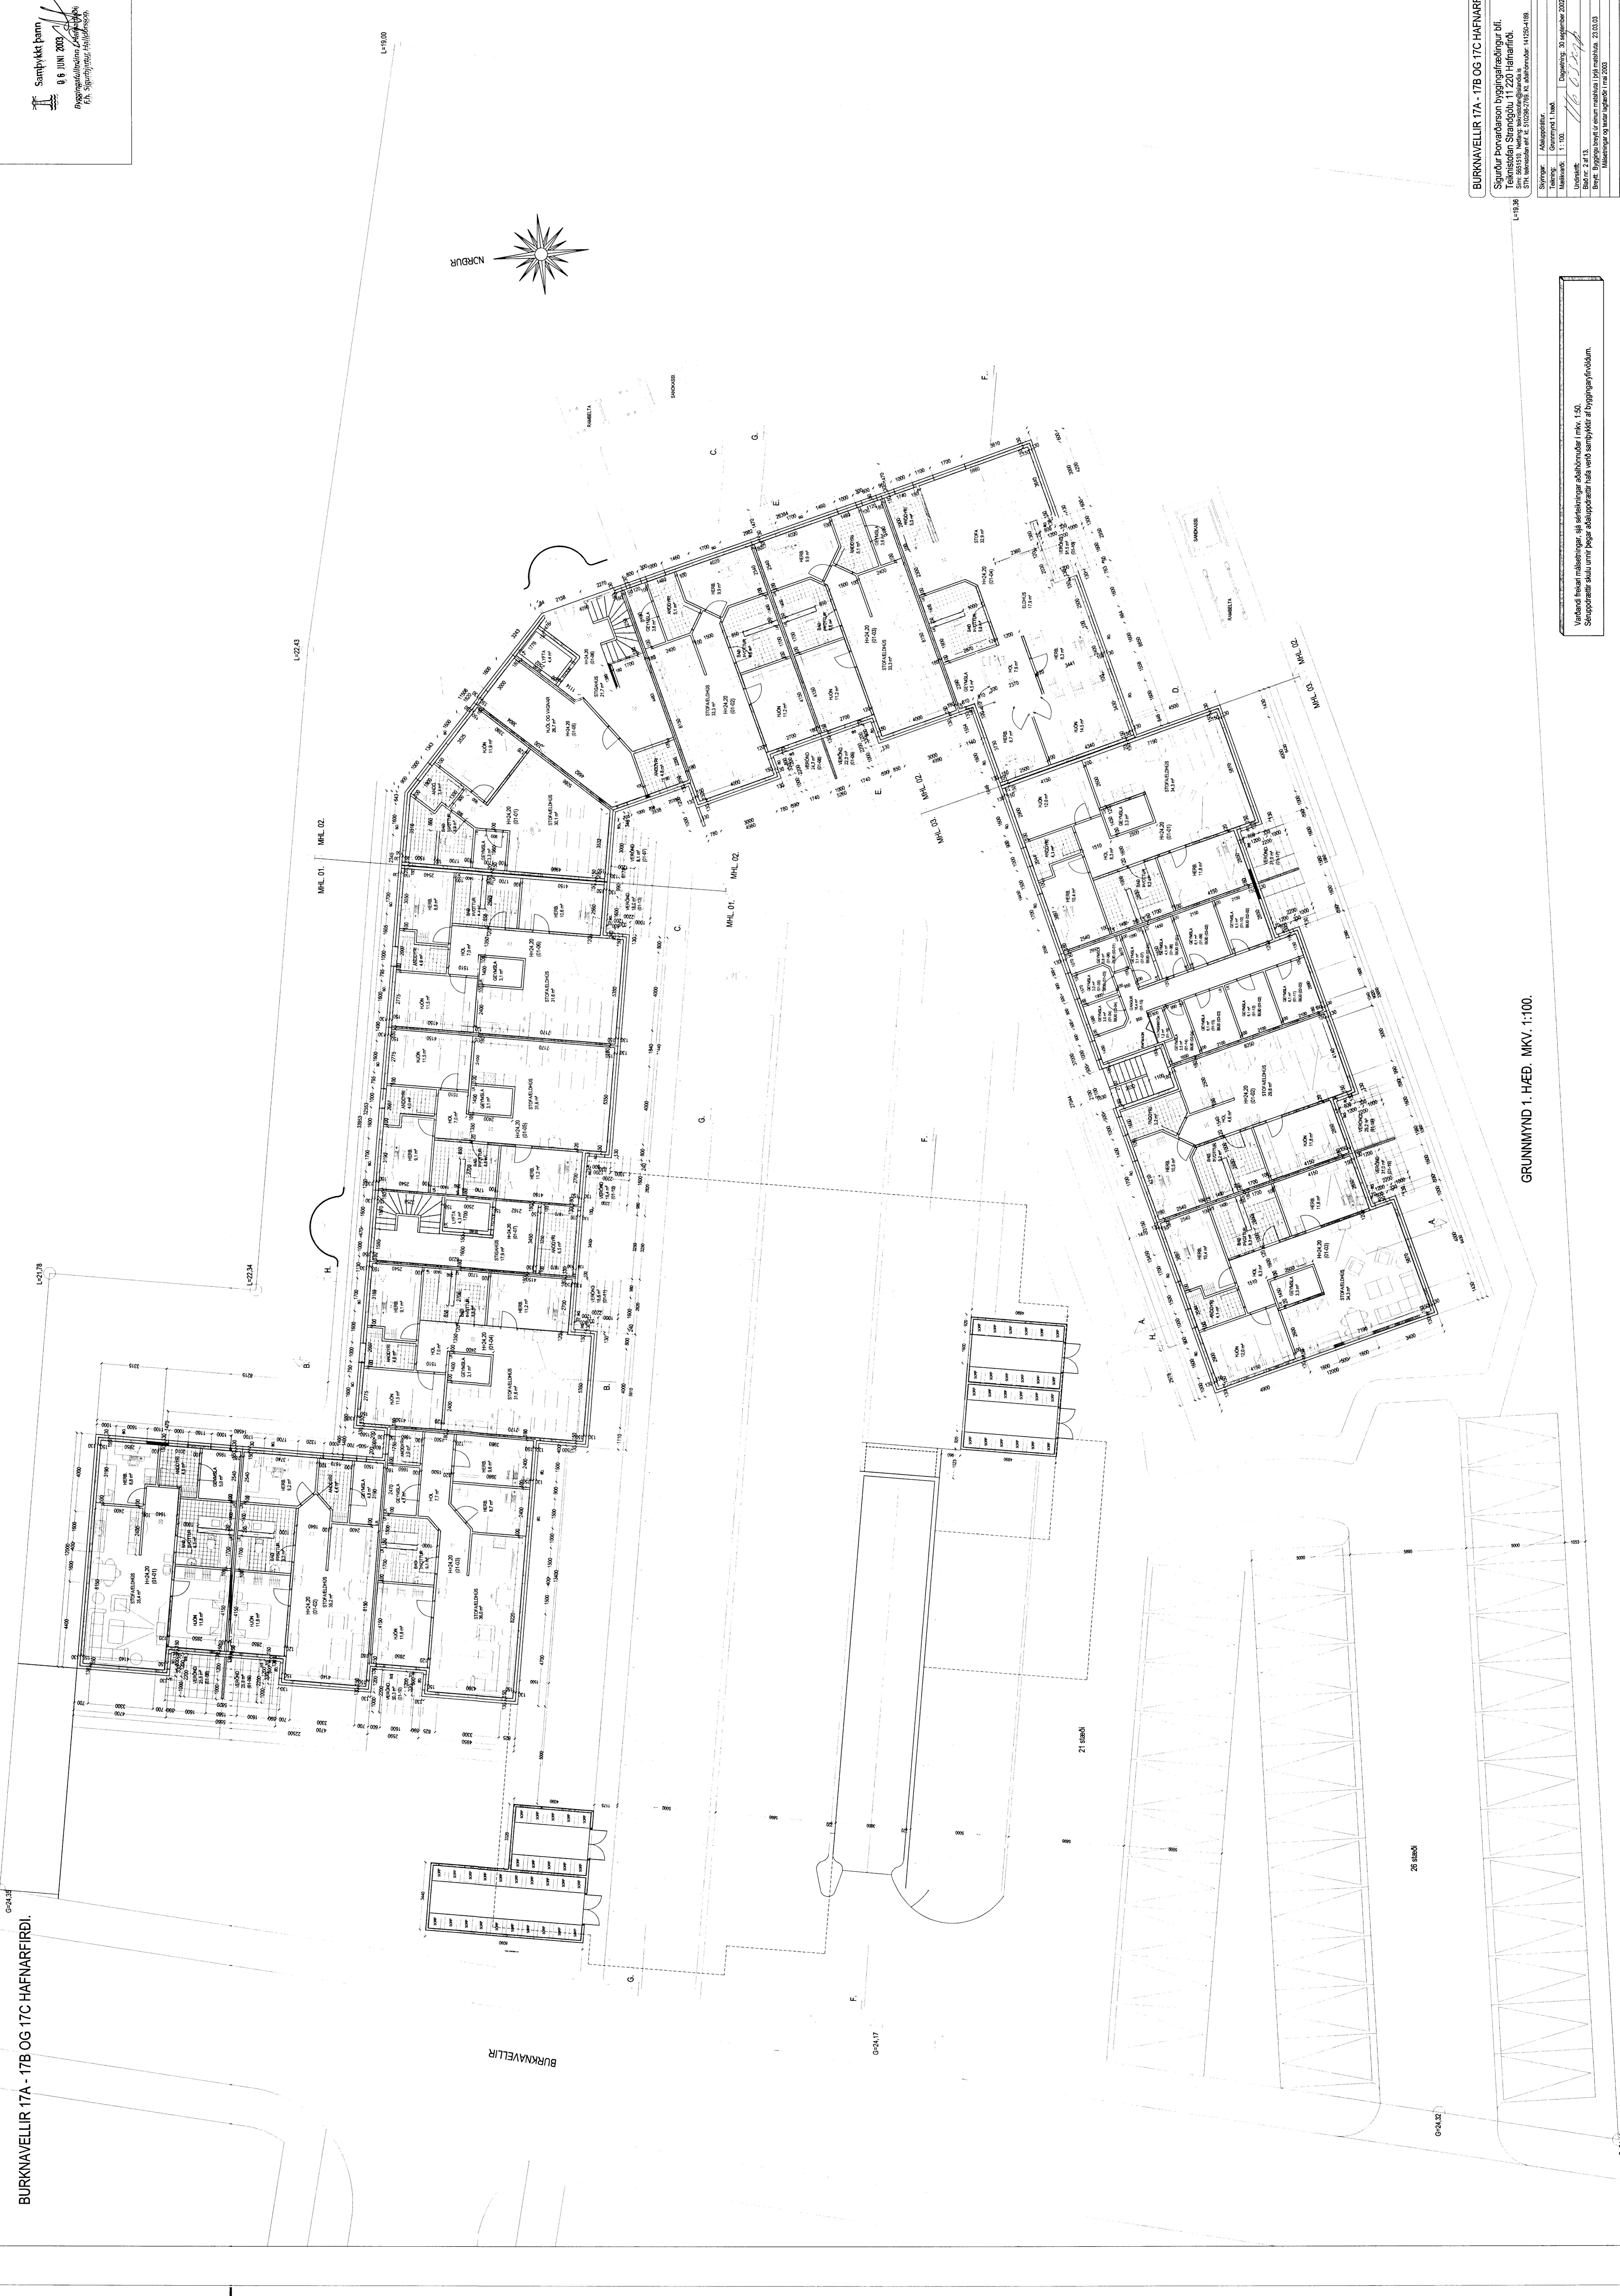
Samþykkt þann
0 6 JÚNI 2003
Byggingafulltrúinn í Hafnarfirði
F.h. Sigurbjörg Hallgrímsson

BURKNAVELLIR 17A - 17B OG 17C HAFNARFIRÐI.
Sigurður Þorvarðarson byggingafræðingur bfl.
Teiknistofan Strandgötu 11 220 Hafnarfirði.

Varðandi frekari málsetningar, sjá sérteikningar aðaluppdrætti í mkv. 1:50.
Séruppdrættir skulu unnir þegar aðaluppdrættir hafa verið samþykktir af byggingaryfirvöldum.

NORÐUR

GRUNNMYND 1. HÆÐ. MKV. 1:100.

MHL. 01.
MHL. 02.
MHL. 03.

STOFA/ELDHÚS
HERB.
HJÓN
BAÐ
GEYMSLA
ANDDYRI
STIGAHÚS

21 stæði
26 stæði

BURKNAVELLIR

BURKNAVELLIR 17A - 17B OG 17C HAFNARFIRÐI.